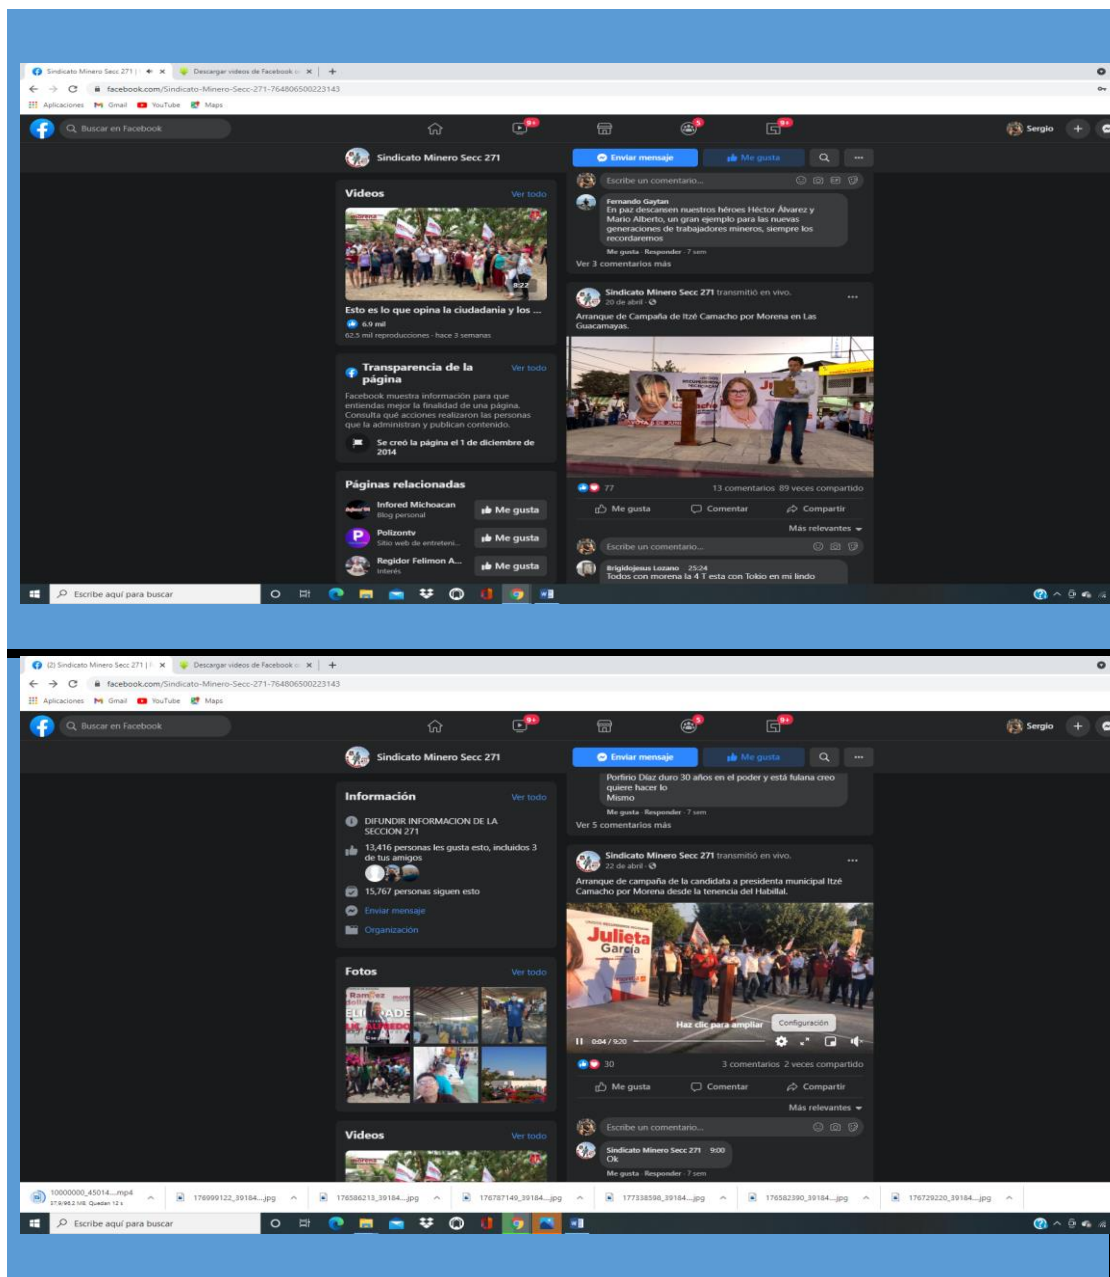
Sindicato Minero Secc 271 | × Descargar videos de Facebook × +

facebook.com/Sindicato-Minero-Secc-271-764806500223143

Aplicaciones Gmail YouTube Maps

Buscar en Facebook

9+ 5 9+

Sergio

Sindicato Minero Secc 271

Enviar mensaje Me gusta

Videos Ver todo

9:22

Esto es lo que opina la ciudadanía y los ...

6.9 mil

62.5 mil reproducciones · hace 3 semanas

Transparencia de la página Ver todo

Facebook muestra información para que entiendas mejor la finalidad de una página. Consulta qué acciones realizaron las personas que la administran y publican contenido.

Se creó la página el 1 de diciembre de 2014

Páginas relacionadas

Inforod Michoacan
Blog personal
Me gusta

Polizontv
Sitio web de entreteni...
Me gusta

Regidor Felimon A...
Interés
Me gusta

Escribe un comentario...

Fernando Gaytan
En paz descansen nuestros héroes Héctor Álvarez y Mario Alberto, un gran ejemplo para las nuevas generaciones de trabajadores mineros, siempre los recordaremos

Me gusta · Responder · 7 sem

Ver 3 comentarios más

Sindicato Minero Secc 271 transmitió en vivo.
20 de abril ·

Arranque de Campaña de Itzé Camacho por Morena en Las Guacamayas.

77

13 comentarios 89 veces compartido

Me gusta Comentar Compartir

Más relevantes

Escribe un comentario...

Brigidojesus Lozano 25:24
Todos con morena la 4 T esta con Tokio en mi lindo

Escribe aquí para buscar

(2) Sindicato Minero Secc 271 | × Descargar videos de Facebook × +

facebook.com/Sindicato-Minero-Secc-271-764806500223143

Aplicaciones Gmail YouTube Maps

Buscar en Facebook

9+ 5 9+

Sergio

Sindicato Minero Secc 271

Enviar mensaje Me gusta

Información Ver todo

DIFUNDIR INFORMACION DE LA SECCION 271

13,416 personas les gusta esto, incluidos 3 de tus amigos

15,767 personas siguen esto

Enviar mensaje

Organización

Fotos Ver todo

Videos Ver todo

Porfirio Díaz duro 30 años en el poder y está fulana creo quiere hacer lo Mismo

Me gusta · Responder · 7 sem

Ver 5 comentarios más

Sindicato Minero Secc 271 transmitió en vivo.
22 de abril ·

Arranque de campaña de la candidata a presidenta municipal Itzé Camacho por Morena desde la tenencia del Habillal.

Julieta García

Haz clic para ampliar Configuración

0:04 / 9:20

30

3 comentarios 2 veces compartido

Me gusta Comentar Compartir

Más relevantes

Escribe un comentario...

Sindicato Minero Secc 271 9:00
Ok

Me gusta · Responder · 7 sem

10000000_45014....mp4
37.9/98.2 MB, Quedan 12 s

176999122_39184....jpg

176586213_39184....jpg

176787149_39184....jpg

177338598_39184....jpg

176582390_39184....jpg

176729220_39184....jpg

Escribe aquí para buscar